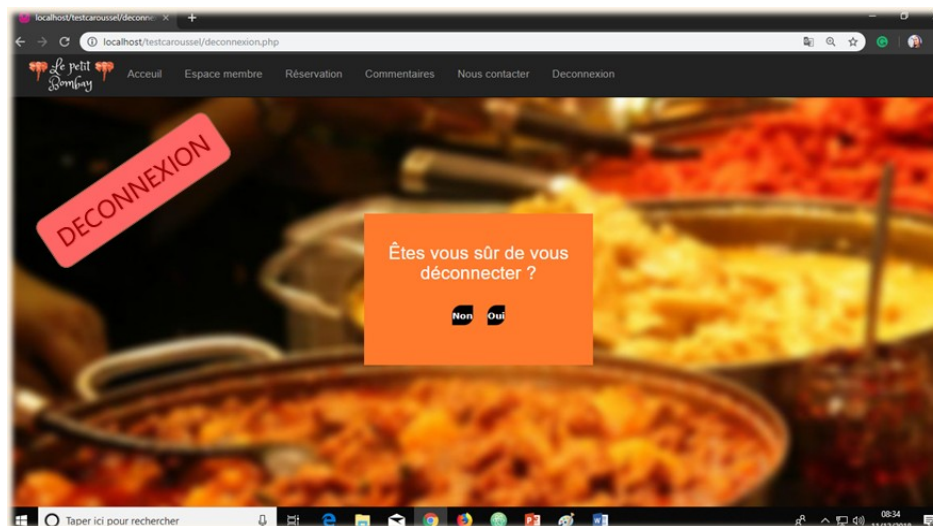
localhost/testcaroussel/deconne ×

localhost/testcaroussel/deconnexion.php

Le petit Bombay

Acceuil Espace membre Réservation Commentaires Nous contacter Deconnexion

DECONNEXION

Êtes vous sûr de vous déconnecter ?

Non Oui

Taper ici pour rechercher

08:34